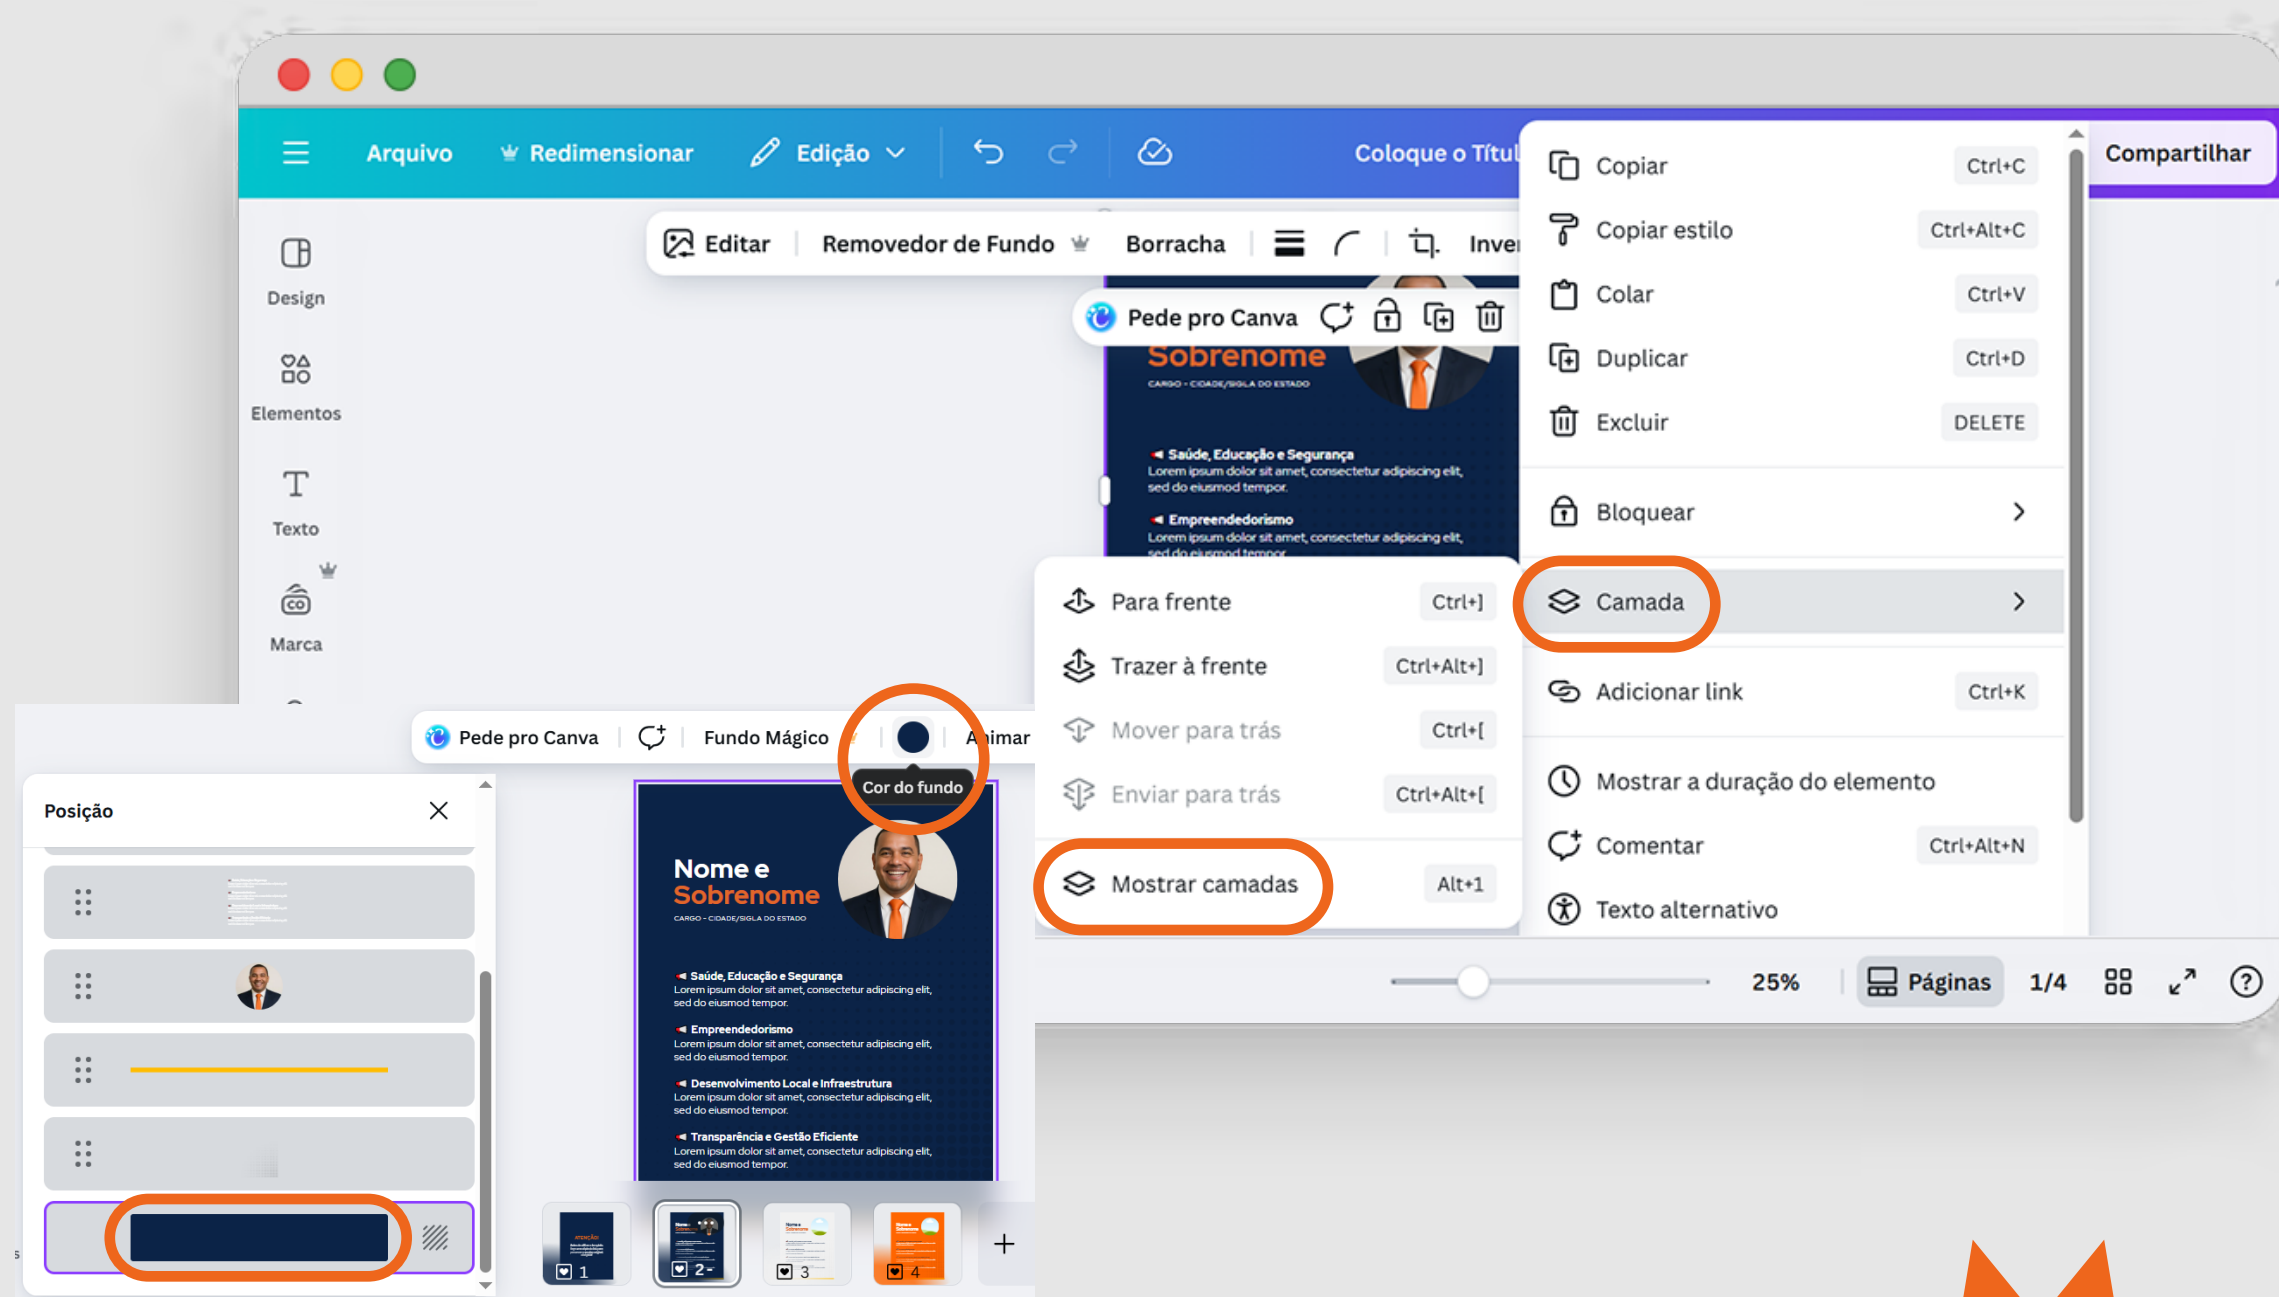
Arquivo
Redimensionar
Edição
Coloque o Títul
Compartilhar
Editar
Removedor de Fundo
Borracha
Inver
Pede pro Canva
Design
Elementos
Texto
Marca
Sobrenome
CARGO - CIDADE/SIGLA DO ESTADO
Saúde, Educação e Segurança
Lorem ipsum dolor sit amet, consectetur adipiscing elit, sed do eiusmod tempor.
Empreendedorismo
Lorem ipsum dolor sit amet, consectetur adipiscing elit, sed do eiusmod tempor.

| Copiar | Ctrl+C |
|---|---|
| Copiar estilo | Ctrl+Alt+C |
| Colar | Ctrl+V |
| Duplicar | Ctrl+D |
| Excluir | DELETE |
| Bloquear | |
| Camada | |
| Adicionar link | Ctrl+K |
| Mostrar a duração do elemento | |
| Comentar | Ctrl+Alt+N |
| Texto alternativo | |

| Para frente | Ctrl+] |
|---|---|
| Trazer à frente | Ctrl+Alt+] |
| Mover para trás | Ctrl+[ |
| Enviar para trás | Ctrl+Alt+[ |
| Mostrar camadas | Alt+1 |

Pede pro Canva
Fundo Mágico
Animar
Cor do fundo
Posição
Nome e Sobrenome
CARGO - CIDADE/SIGLA DO ESTADO
Saúde, Educação e Segurança
Lorem ipsum dolor sit amet, consectetur adipiscing elit, sed do eiusmod tempor.
Empreendedorismo
Lorem ipsum dolor sit amet, consectetur adipiscing elit, sed do eiusmod tempor.
Desenvolvimento Local e Infraestrutura
Lorem ipsum dolor sit amet, consectetur adipiscing elit, sed do eiusmod tempor.
Transparência e Gestão Eficiente
Lorem ipsum dolor sit amet, consectetur adipiscing elit, sed do eiusmod tempor.
25%
Páginas
1/4
1
2
3
4